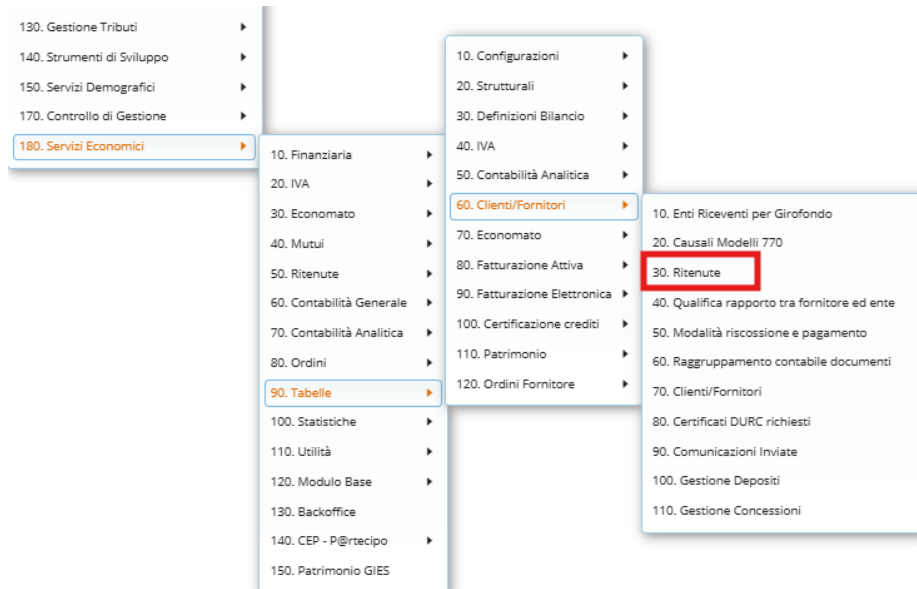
130. Gestione Tributi
140. Strumenti di Sviluppo
150. Servizi Demografici
170. Controllo di Gestione
180. Servizi Economici

10. Finanziaria
20. IVA
30. Economato
40. Mutui
50. Ritenute
60. Contabilità Generale
70. Contabilità Analitica
80. Ordini
90. Tabelle
100. Statistiche
110. Utilità
120. Modulo Base
130. Backoffice
140. CEP - P@rtecipo
150. Patrimonio GIES

10. Configurazioni
20. Strutturali
30. Definizioni Bilancio
40. IVA
50. Contabilità Analitica
60. Clienti/Fornitori
70. Economato
80. Fatturazione Attiva
90. Fatturazione Elettronica
100. Certificazione crediti
110. Patrimonio
120. Ordini Fornitore

10. Enti Riceventi per Girofondo
20. Causali Modelli 770
30. Ritenute
40. Qualifica rapporto tra fornitore ed ente
50. Modalità riscossione e pagamento
60. Raggruppamento contabile documenti
70. Clienti/Fornitori
80. Certificati DURC richiesti
90. Comunicazioni Inviate
100. Gestione Depositi
110. Gestione Concessioni